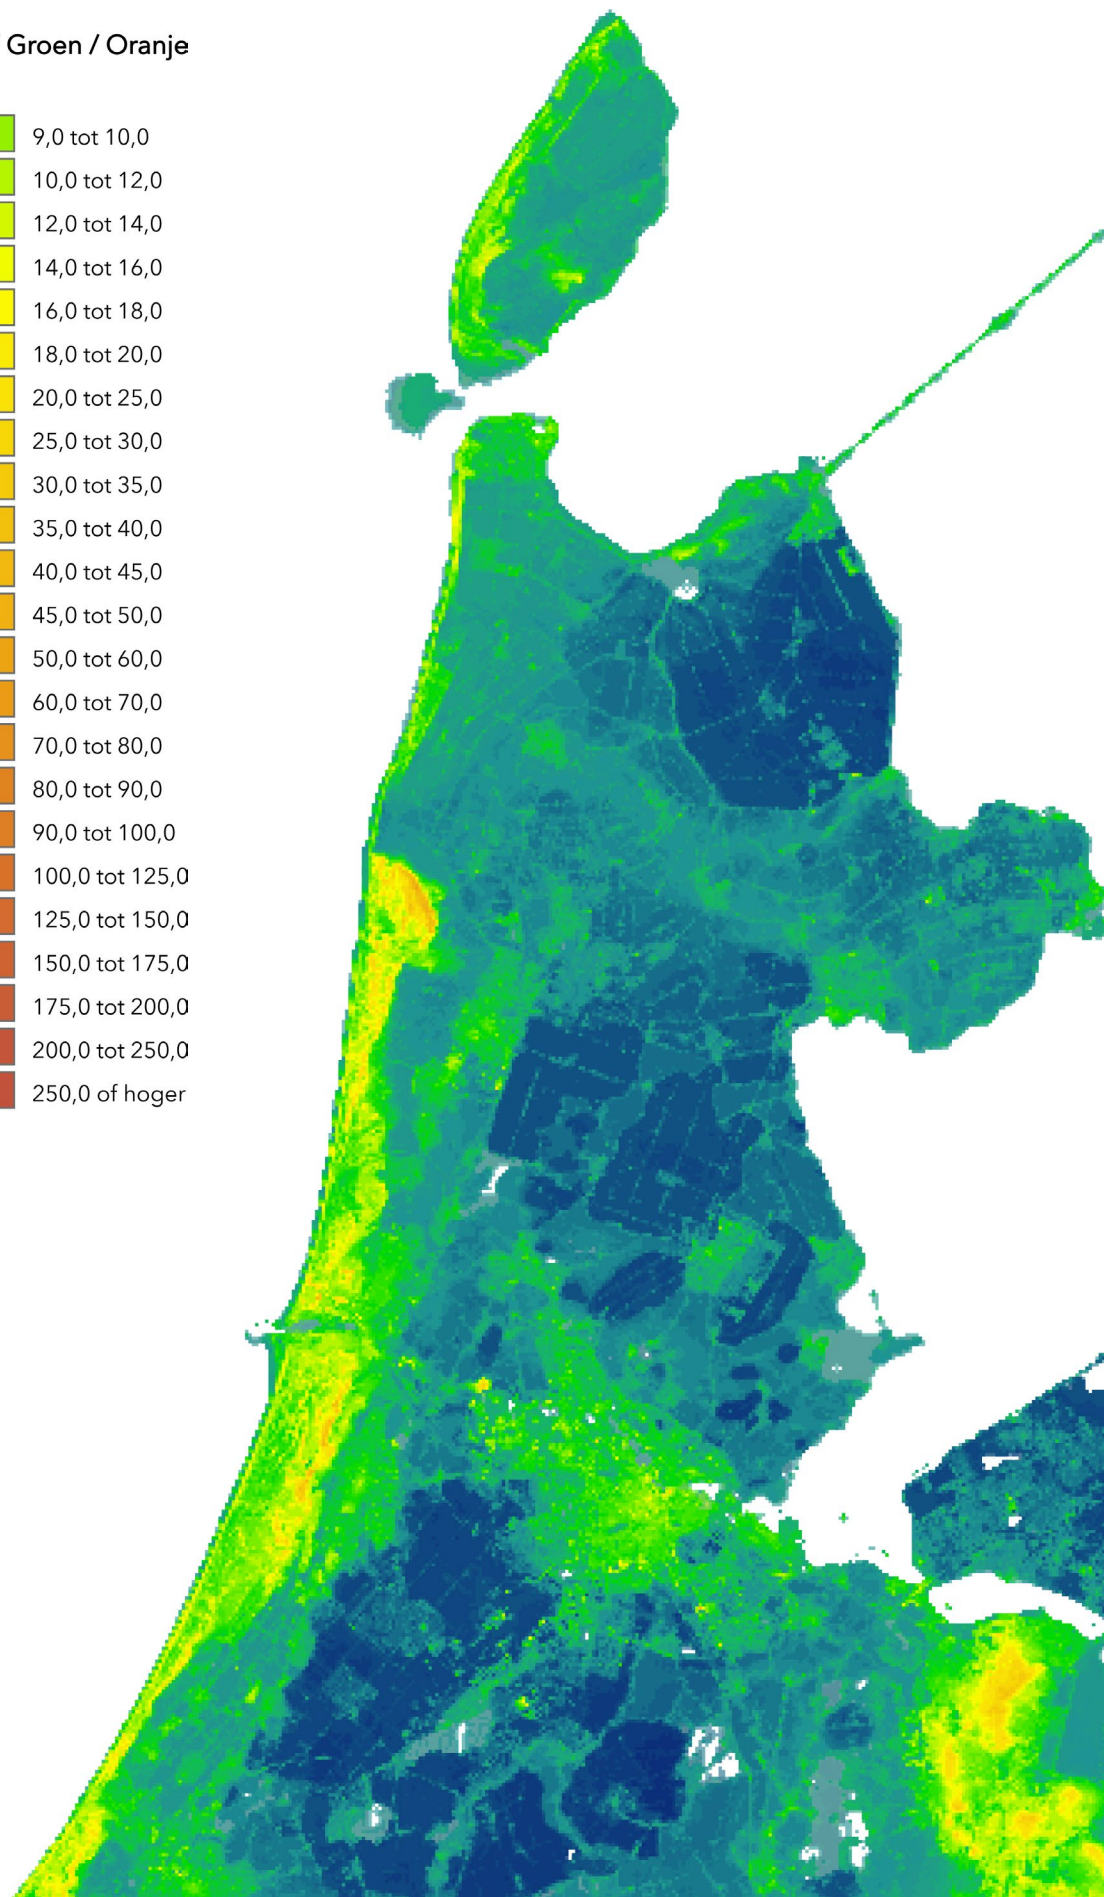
Groen / Oranje

9,0 tot 10,0
10,0 tot 12,0
12,0 tot 14,0
14,0 tot 16,0
16,0 tot 18,0
18,0 tot 20,0
20,0 tot 25,0
25,0 tot 30,0
30,0 tot 35,0
35,0 tot 40,0
40,0 tot 45,0
45,0 tot 50,0
50,0 tot 60,0
60,0 tot 70,0
70,0 tot 80,0
80,0 tot 90,0
90,0 tot 100,0
100,0 tot 125,0
125,0 tot 150,0
150,0 tot 175,0
175,0 tot 200,0
200,0 tot 250,0
250,0 of hoger